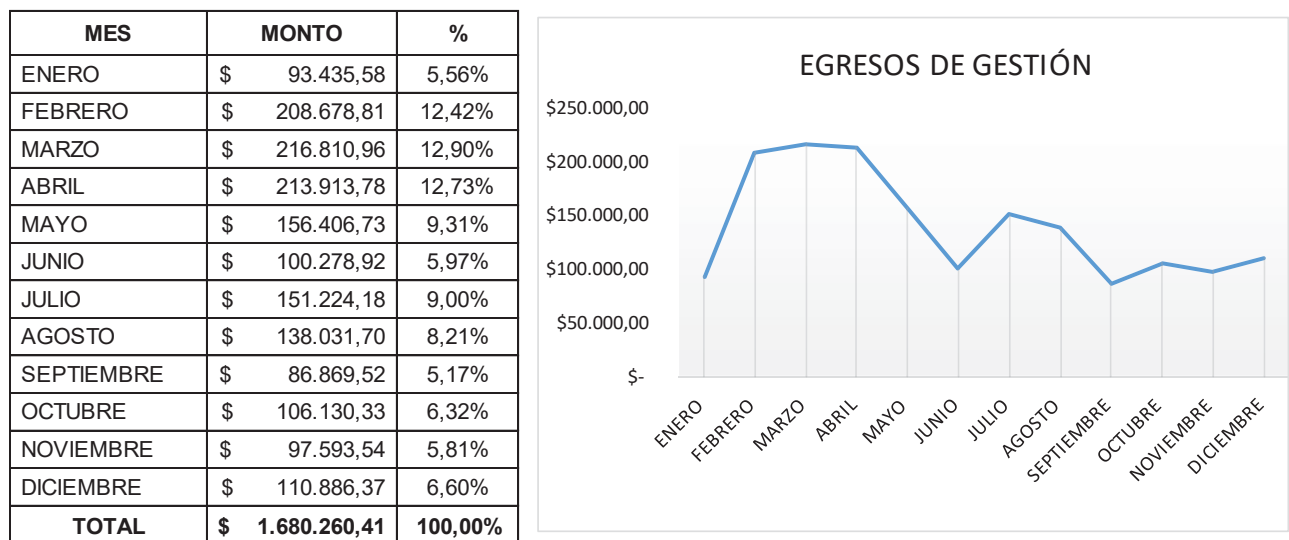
| MES | MONTO | | % |
|---|---|---|---|
| ENERO | $ | 93.435,58 | 5,56% |
| FEBRERO | $ | 208.678,81 | 12,42% |
| MARZO | $ | 216.810,96 | 12,90% |
| ABRIL | $ | 213.913,78 | 12,73% |
| MAYO | $ | 156.406,73 | 9,31% |
| JUNIO | $ | 100.278,92 | 5,97% |
| JULIO | $ | 151.224,18 | 9,00% |
| AGOSTO | $ | 138.031,70 | 8,21% |
| SEPTIEMBRE | $ | 86.869,52 | 5,17% |
| OCTUBRE | $ | 106.130,33 | 6,32% |
| NOVIEMBRE | $ | 97.593,54 | 5,81% |
| DICIEMBRE | $ | 110.886,37 | 6,60% |
| TOTAL | $ | 1.680.260,41 | 100,00% |

EGRESOS DE GESTIÓN

$250.000,00
$200.000,00
$150.000,00
$100.000,00
$50.000,00
$-

ENERO FEBRERO MARZO ABRIL MAYO JUNIO JULIO AGOSTO SEPTIEMBRE OCTUBRE NOVIEMBRE DICIEMBRE